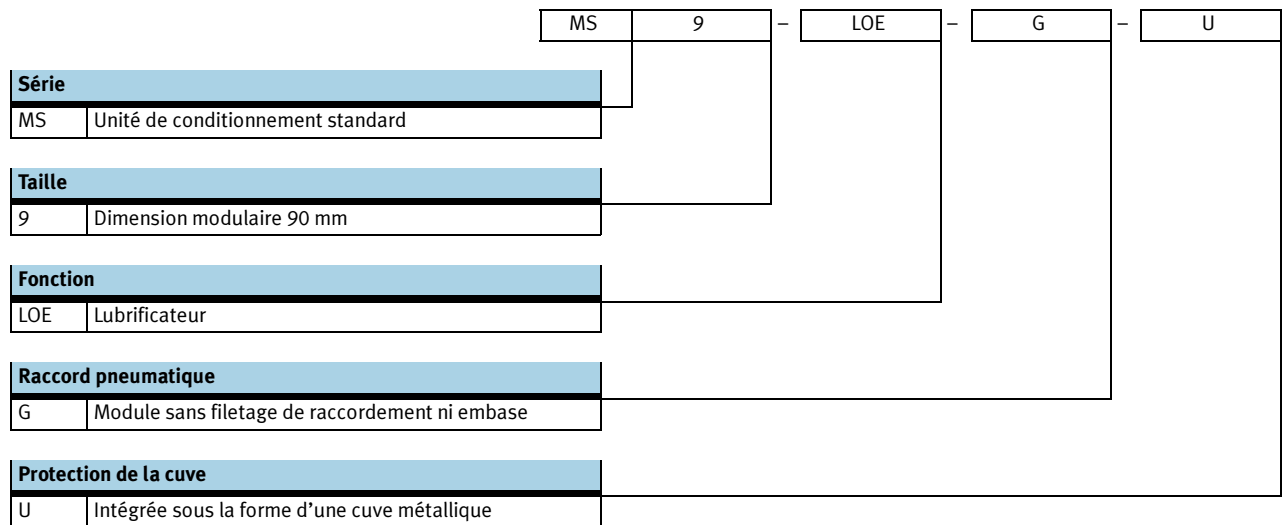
| MS | 9 | – | LOE | – | G | – | U |
|---|---|---|---|---|---|---|---|

**Série**

| MS | Unité de conditionnement standard |
|---|---|

**Taille**

| 9 | Dimension modulaire 90 mm |
|---|---|

**Fonction**

| LOE | Lubrificateur |
|---|---|

**Raccord pneumatique**

| G | Module sans filetage de raccordement ni embase |
|---|---|

**Protection de la cuve**

| U | Intégrée sous la forme d’une cuve métallique |
|---|---|